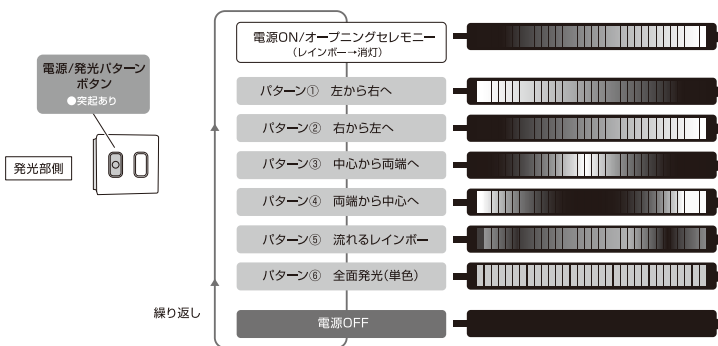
電源/発光パターンボタン
●突起あり

発光部側

電源ON/オープニングセレモニー
(レインボー→消灯)

パターン① 左から右へ

パターン② 右から左へ

パターン③ 中心から両端へ

パターン④ 両端から中心へ

パターン⑤ 流れるレインボー

パターン⑥ 全面発光(単色)

繰り返し

電源OFF